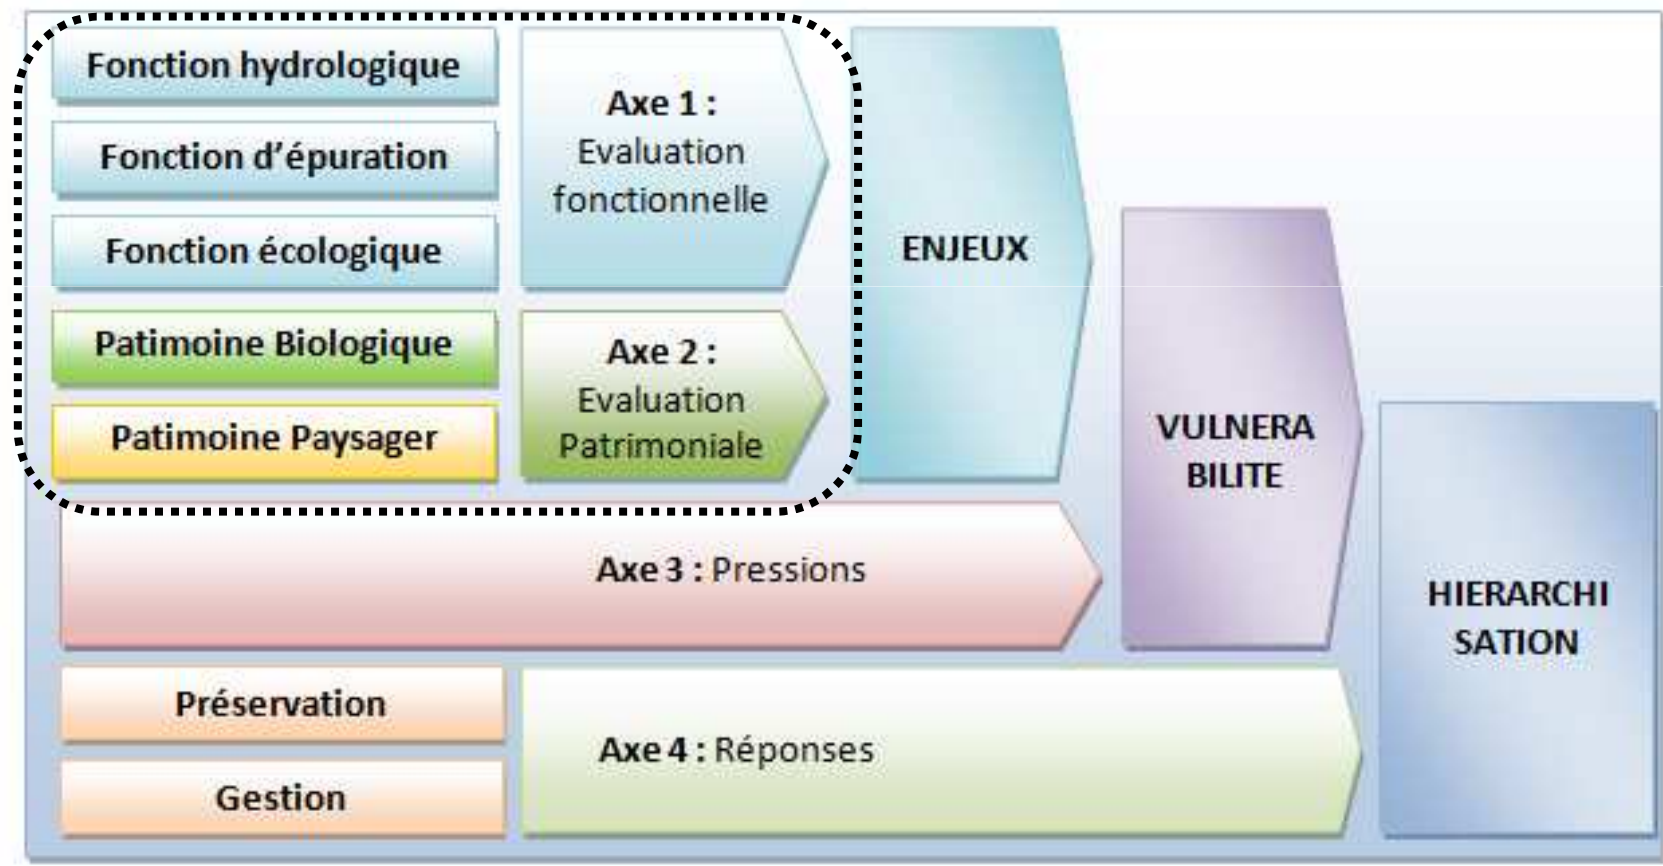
Fonction hydrologique

Fonction d'épuration

Fonction écologique

Patimoine Biologique

Patimoine Paysager

Axe 1 : Evaluation fonctionnelle

Axe 2 : Evaluation Patrimoniale

ENJEUX

VULNERA BILITE

HIERARCHI SATION

Axe 3 : Pressions

Préservation

Gestion

Axe 4 : Réponses